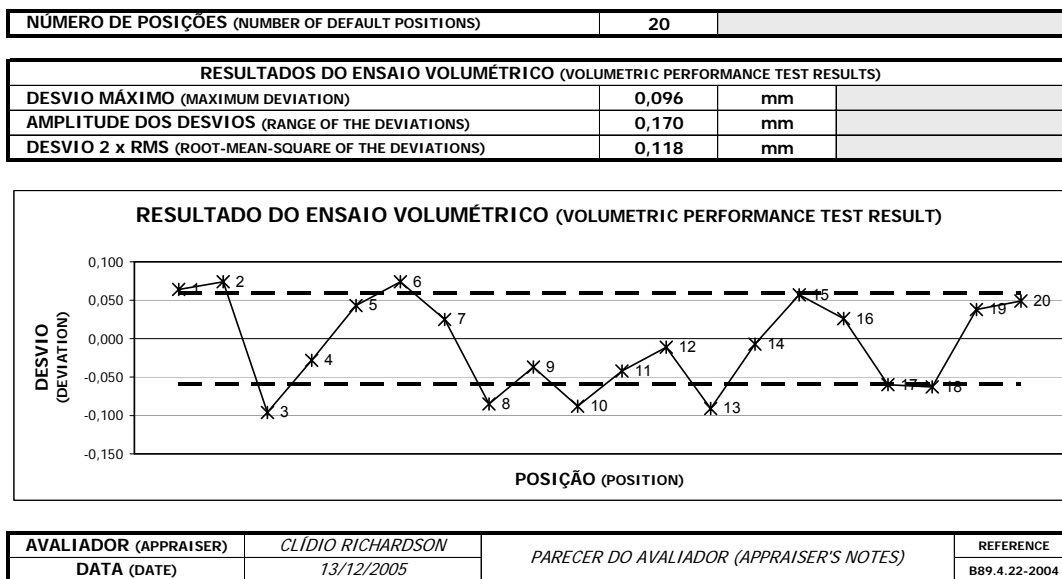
| NÚMERO DE POSIÇÕES (NUMBER OF DEFAULT POSITIONS) | 20 | |
|---|---|---|

| RESULTADOS DO ENSAIO VOLUMÉTRICO (VOLUMETRIC PERFORMANCE TEST RESULTS) | | | |
|---|---|---|---|
| DESVIO MÁXIMO (MAXIMUM DEVIATION) | 0,096 | mm | |
| AMPLITUDE DOS DESVIOS (RANGE OF THE DEVIATIONS) | 0,170 | mm | |
| DESVIO 2 x RMS (ROOT-MEAN-SQUARE OF THE DEVIATIONS) | 0,118 | mm | |

RESULTADO DO ENSAIO VOLUMÉTRICO (VOLUMETRIC PERFORMANCE TEST RESULT)

0,100
0,050
0,000
-0,050
-0,100
-0,150

DESVIO (DEVIATION)

1 2 3 4 5 6 7 8 9 10 11 12 13 14 15 16 17 18 19 20

POSIÇÃO (POSITION)

| AVALIADOR (APPRAISER) | CLÍDIO RICHARDSON | PARECER DO AVALIADOR (APPRAISER'S NOTES) | REFERENCE |
|---|---|---|---|
| DATA (DATE) | 13/12/2005 | | B89.4.22-2004 |